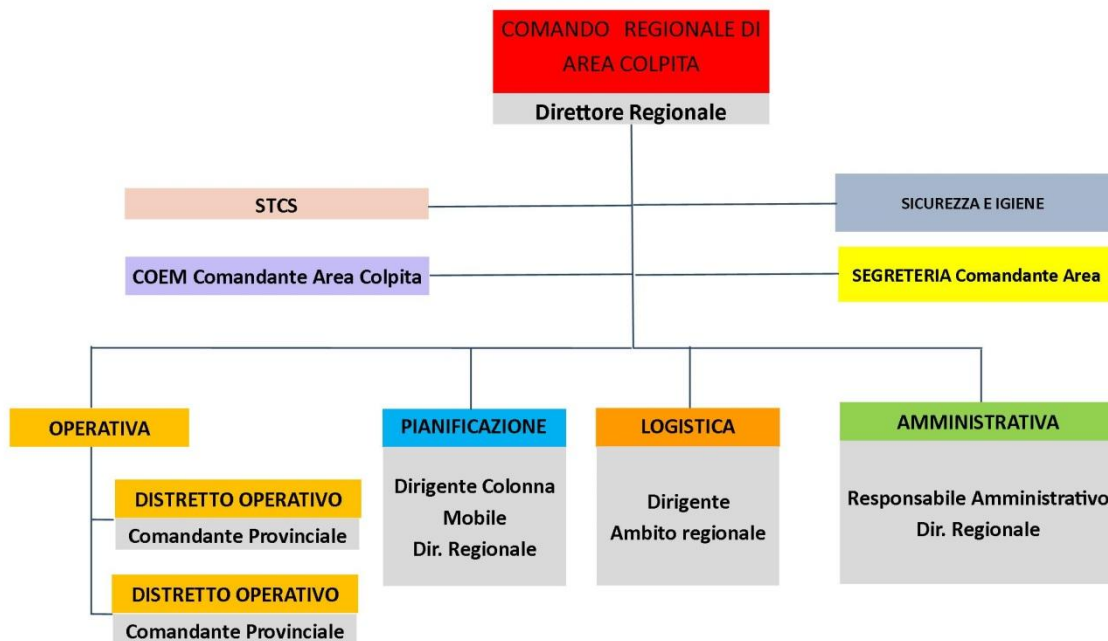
COMANDO REGIONALE DI AREA COLPITA

Direttore Regionale

STCS

SICUREZZA E IGIENE

COEM Comandante Area Colpita

SEGRETERIA Comandante Area

OPERATIVA

DISTRETTO OPERATIVO
Comandante Provinciale

DISTRETTO OPERATIVO
Comandante Provinciale

PIANIFICAZIONE

Dirigente Colonna Mobile Dir. Regionale

LOGISTICA

Dirigente Ambito regionale

AMMINISTRATIVA

Responsabile Amministrativo Dir. Regionale